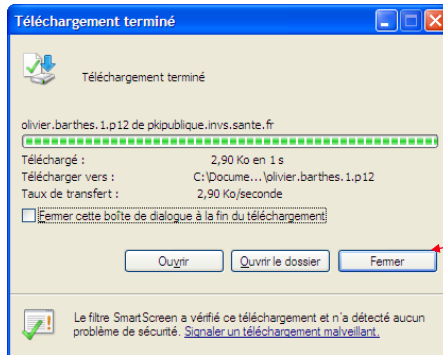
Téléchargement terminé

Téléchargement terminé

olivier.barthes.1.p12 de pkipublique.invs.sante.fr

| Téléchargé : | 2,90 Ko en 1 s |
|---|---|
| Télécharger vers : | C:\Docume...\olivier.barthes.1.p12 |
| Taux de transfert : | 2,90 Ko/seconde |

Fermer cette boîte de dialogue à la fin du téléchargement

Ouvrir

Ouvrir le dossier

Fermer

Le filtre SmartScreen a vérifié ce téléchargement et n'a détecté aucun problème de sécurité. Signaler un téléchargement malveillant.